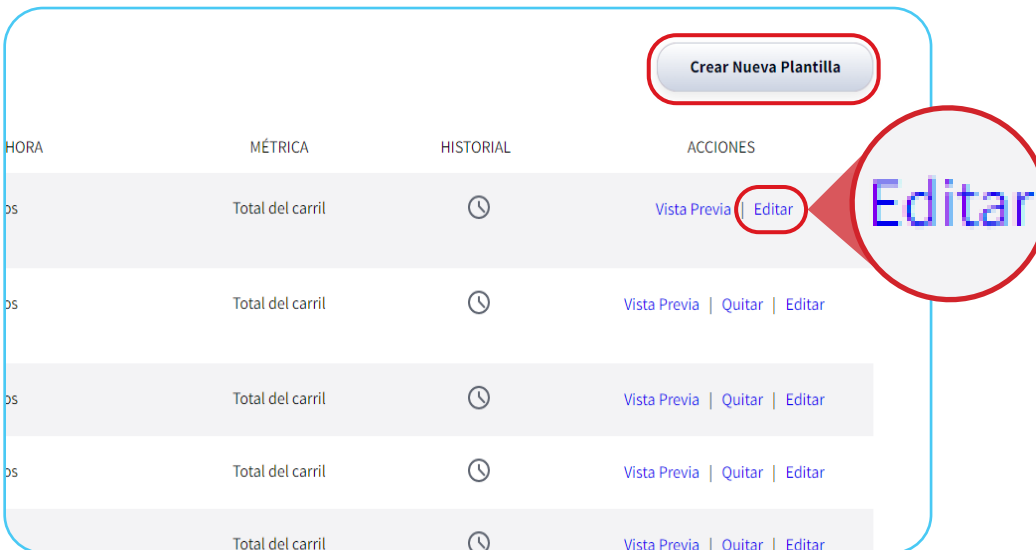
Crear Nueva Plantilla

| HORA | MÉTRICA | HISTORIAL | ACCIONES |
|---|---|---|---|
| os | Total del carril | | Vista Previa \| Editar |
| os | Total del carril | | Vista Previa \| Quitar \| Editar |
| os | Total del carril | | Vista Previa \| Quitar \| Editar |
| os | Total del carril | | Vista Previa \| Quitar \| Editar |
| | Total del carril | | Vista Previa \| Quitar \| Editar |

Editar